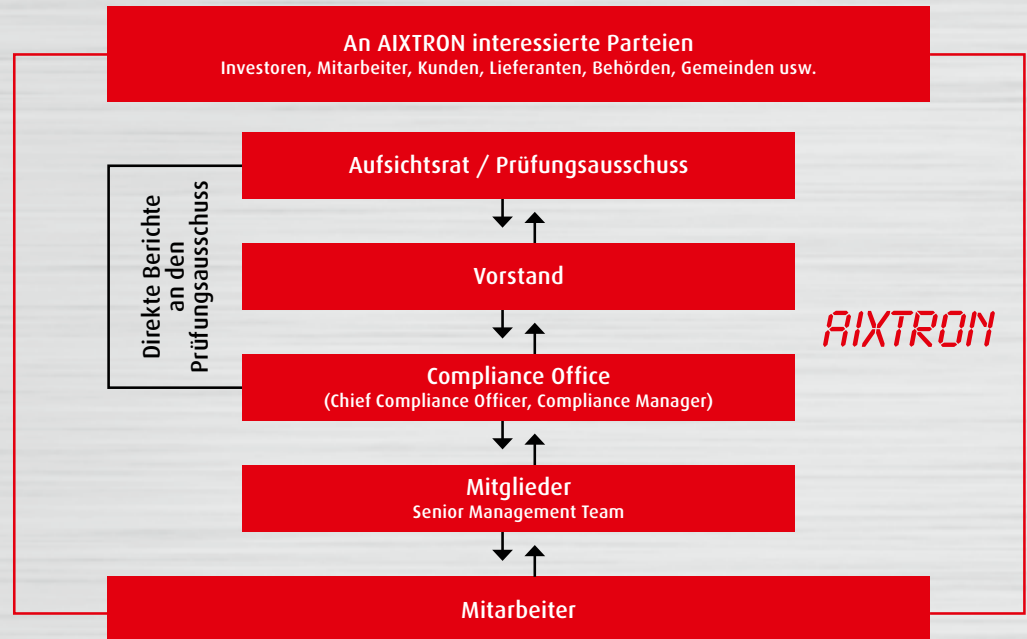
An AIXTRON interessierte Parteien
Investoren, Mitarbeiter, Kunden, Lieferanten, Behörden, Gemeinden usw.

Aufsichtsrat / Prüfungsausschuss

Direkte Berichte an den Prüfungsausschuss

Vorstand

AIXTRON

Compliance Office
(Chief Compliance Officer, Compliance Manager)

Mitglieder
Senior Management Team

Mitarbeiter